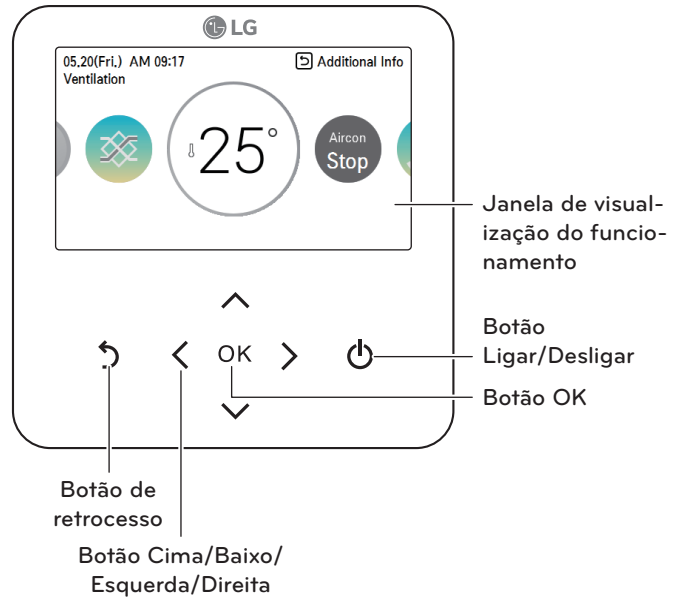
LG

05.20(Fri.) AM 09:17
Ventilation

Additional Info

25°

Aircon
Stop

Janela de visualização do funcionamento

OK

Botão Ligar/Desligar

Botão OK

Botão de retrocesso

Botão Cima/Baixo/ Esquerda/Direita